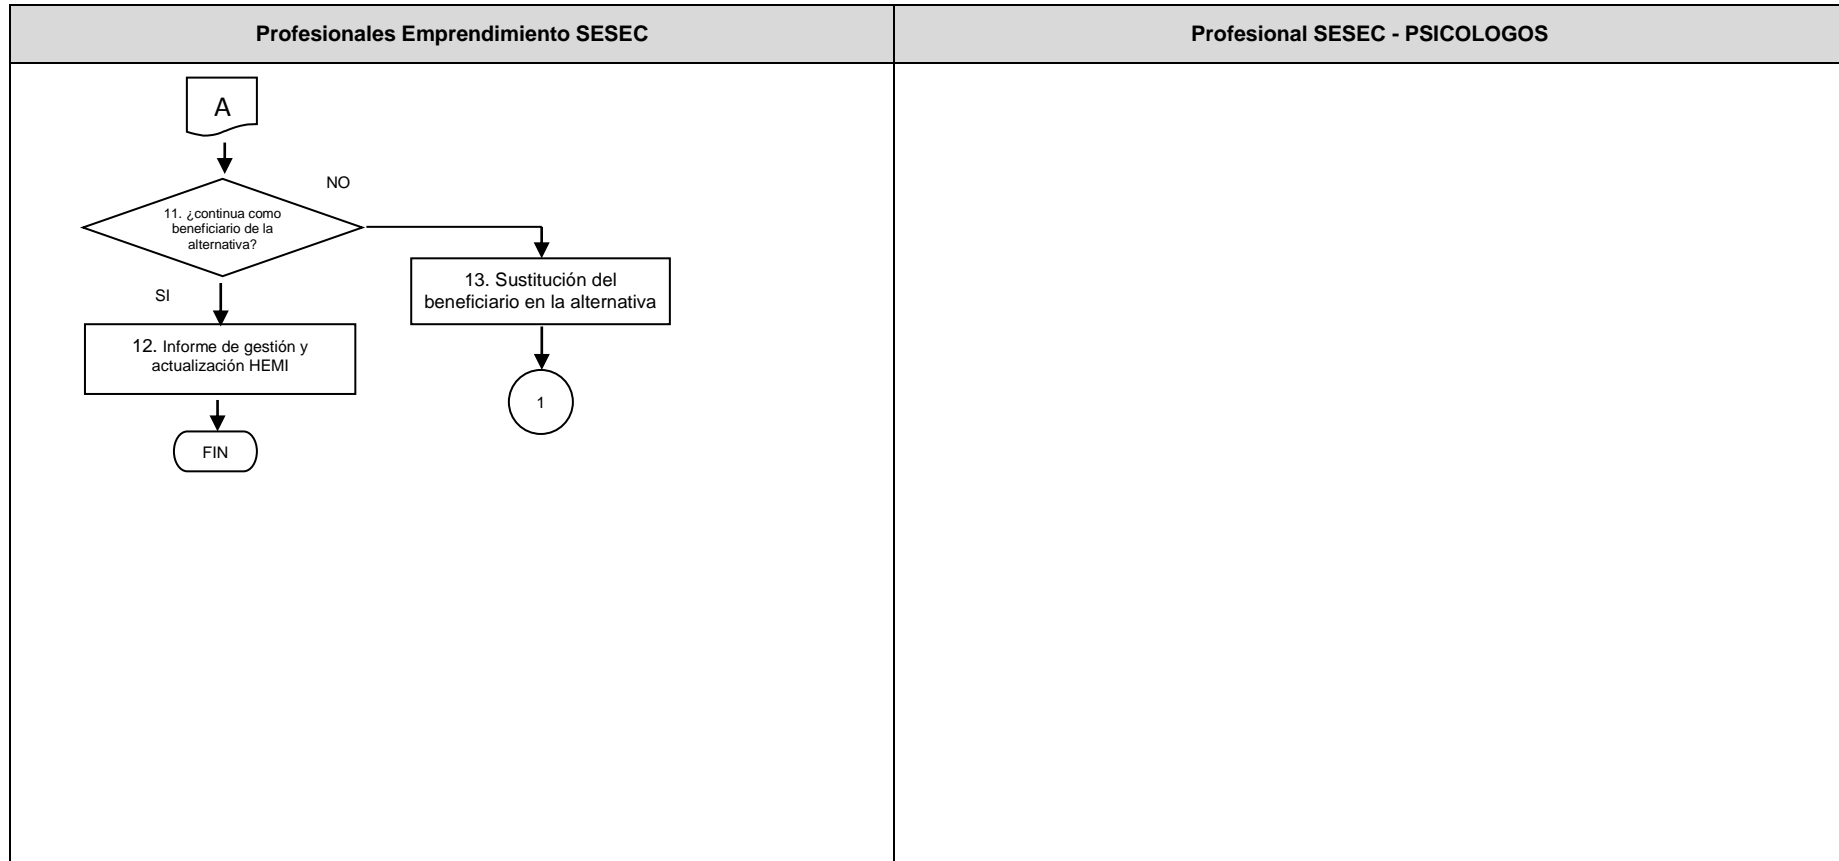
Profesionales Emprendimiento SESEC

A

11. ¿continua como beneficiario de la alternativa?

NO

SI

12. Informe de gestión y actualización HEMI

FIN

13. Sustitución del beneficiario en la alternativa

1

Profesional SESEC - PSICOLOGOS